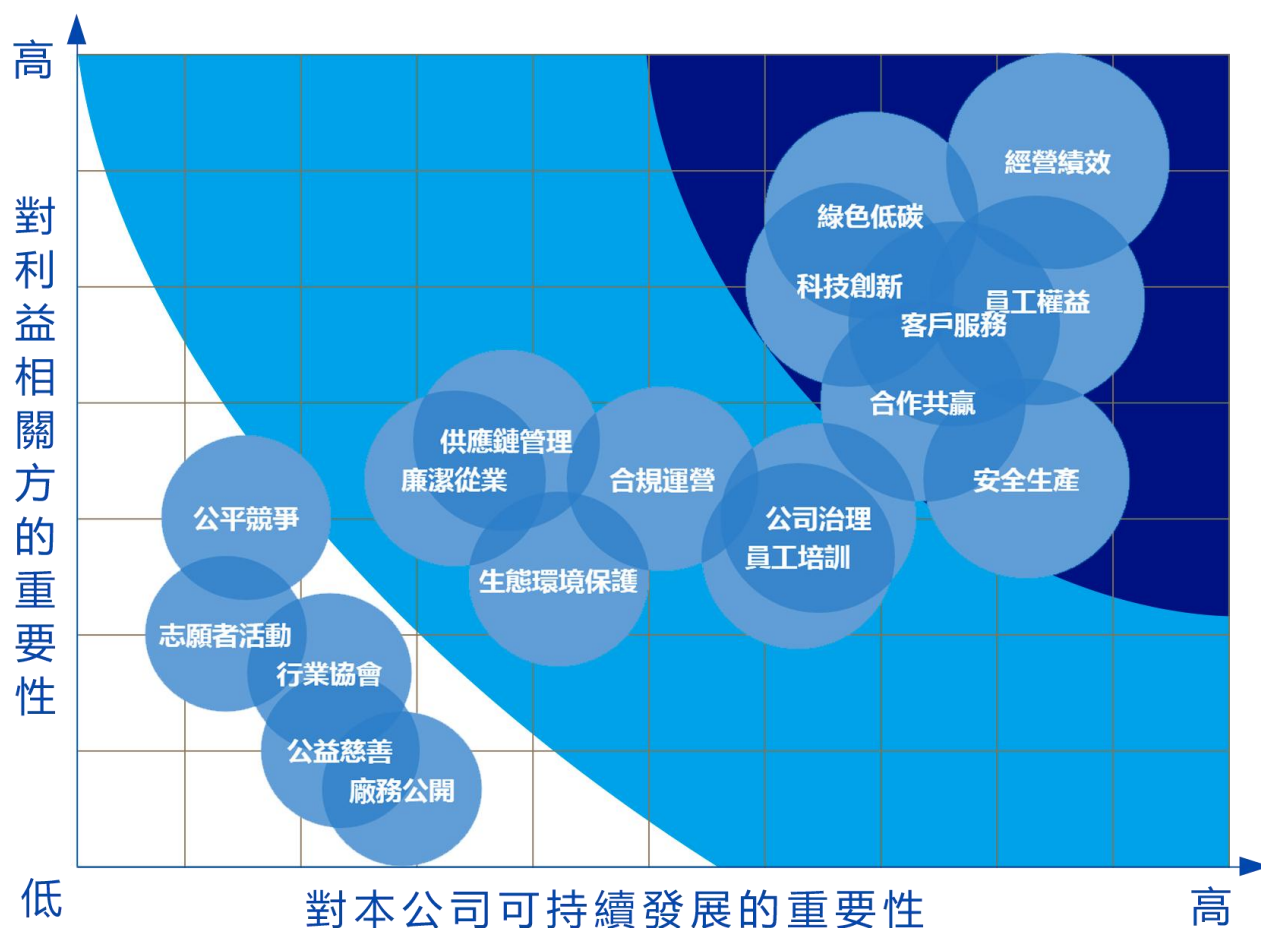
高

對利益相關方的重要性

經營績效

綠色低碳

科技創新

員工權益

客戶服務

合作共贏

供應鏈管理

廉潔從業

合規運營

安全生產

公平競爭

公司治理

員工培訓

生態環境保護

志願者活動

行業協會

公益慈善

廠務公開

低

對本公司可持續發展的重要性

高